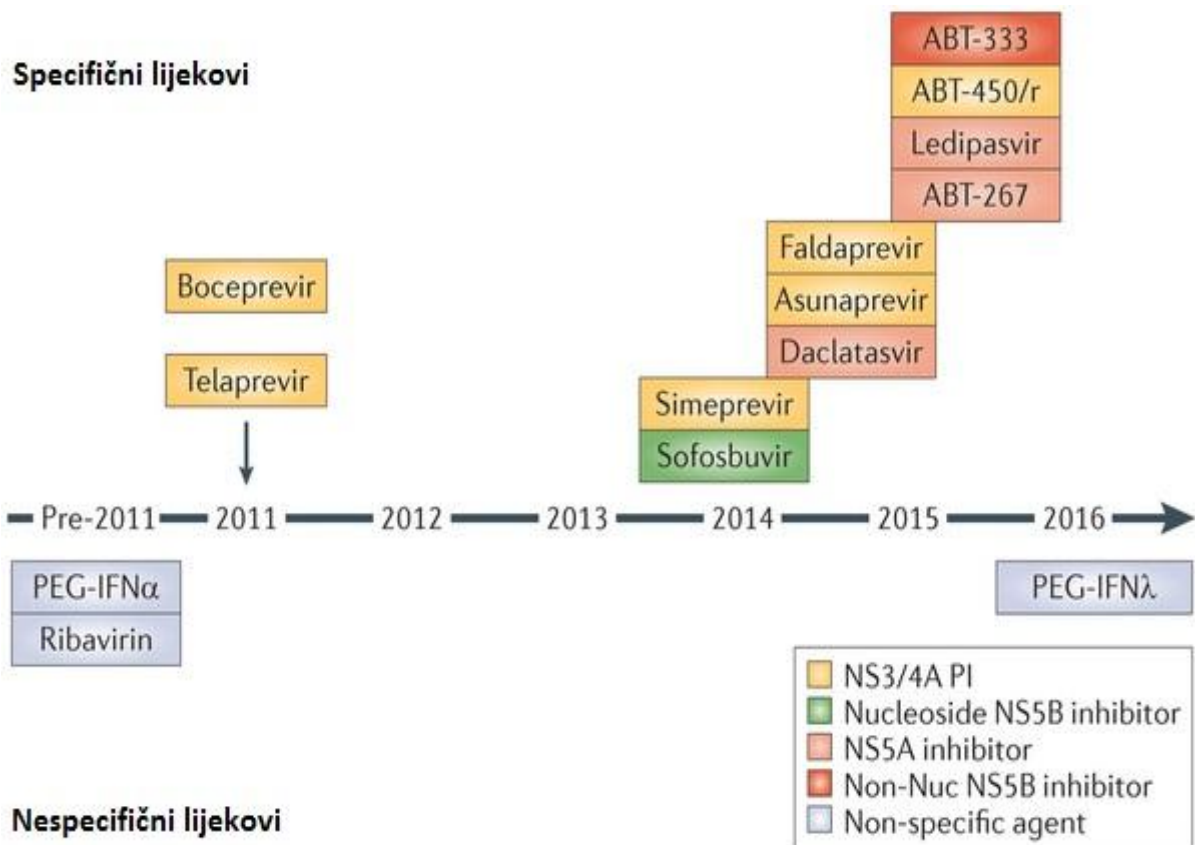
Specifični lijekovi

ABT-333
ABT-450/r
Ledipasvir
ABT-267

Boceprevir

Telaprevir

Faldaprevir
Asunaprevir
Daclatasvir

Simeprevir
Sofosbuvir

Pre-2011 2011 2012 2013 2014 2015 2016

PEG-IFNα
Ribavirin

PEG-IFNλ

NS3/4A PI
Nucleoside NS5B inhibitor
NS5A inhibitor
Non-Nuc NS5B inhibitor
Non-specific agent

Nespecifični lijekovi